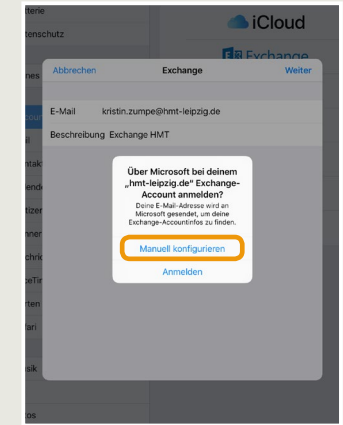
tterie
tenschutz
nes
il
ntakt
ende
tize
nner
chric
ceTin
rten
fari
sik
os

iCloud
Exchange

Abbrechen
Exchange
Weiter

E-Mail kristin.zumpe@hmt-leipzig.de
Beschreibung Exchange HMT

Über Microsoft bei deinem „hmt-leipzig.de" Exchange-Account anmelden?
Deine E-Mail-Adresse wird an Microsoft gesendet, um deine Exchange-Accountinfos zu finden.

Manuell konfigurieren
Anmelden